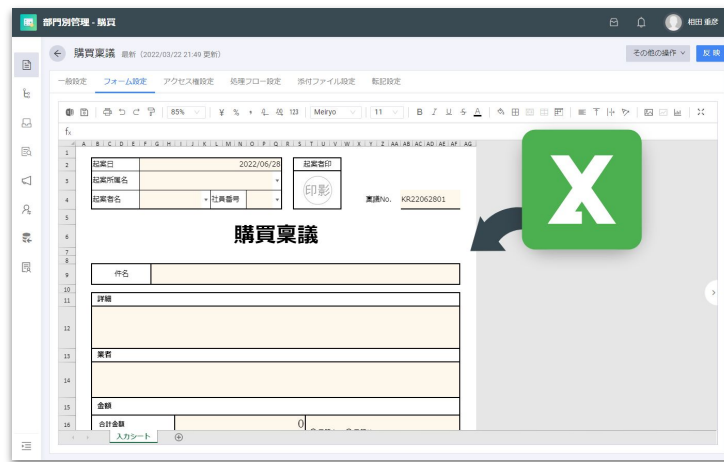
部門別管理 - 稟議

相田 重彦

購買稟議 最新 (2022/03/22 21:49 更新)

その他の操作 反映

一般設定 フォーム設定 アクセス権設定 処理フロー設定 添付ファイル設定 転記設定

85% ¥ % 123 Meiryo 11 B I U S A

fx

A B C D E F G H I J K L M N O P Q R S T U V W X Y Z AA AB AC AD AE AF AG

| | | | |
|---|---|---|---|
| 起案日 | 2022/06/28 | 起案者印 | |
| 起案所属名 | | | |
| 起案者名 | 社員番号 | 印影 | 稟議No. KR22062801 |

購買稟議

件名

詳細

業者

金額

合計金額 0

入力シート

X